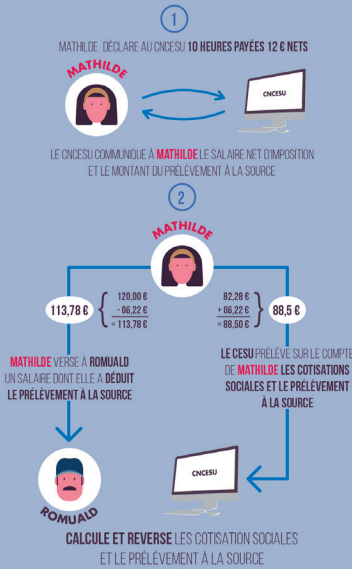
1

MATHILDE DÉCLARE AU CNCESU 10 HEURES PAYÉES 12 € NETS

MATHILDE

CNCESU

LE CNCESU COMMUNIQUE À MATHILDE LE SALAIRE NET D'IMPOSITION ET LE MONTANT DU PRÉLÈVEMENT À LA SOURCE

2

MATHILDE

113,78 €

120,00 €
- 06,22 €
= 113,78 €

82,28 €
+ 06,22 €
= 88,50 €

88,5 €

MATHILDE VERSE À ROMUALD UN SALAIRE DONT ELLE A DÉDUIT LE PRÉLÈVEMENT À LA SOURCE

LE CESU PRÉLÈVE SUR LE COMPTE DE MATHILDE LES COTISATIONS SOCIALES ET LE PRÉLÈVEMENT À LA SOURCE

CNCESU

ROMUALD

CALCULE ET REVERSE LES COTISATION SOCIALES ET LE PRÉLÈVEMENT À LA SOURCE